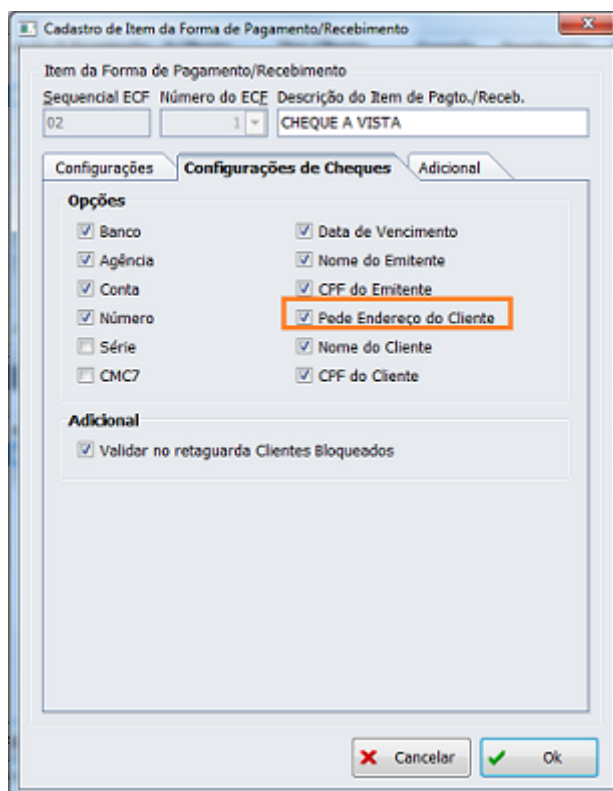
Cadastro de Item da Forma de Pagamento/Recebimento

Item da Forma de Pagamento/Recebimento

Sequencial ECF
02

Número do ECF
1

Descrição do Item de Pagto./Receb.
CHEQUE A VISTA

Configurações | Configurações de Cheques | Adicional

Opções

Banco
Agência
Conta
Número
Série
CMC7

Data de Vencimento
Nome do Emitente
CPF do Emitente
Pede Endereço do Cliente
Nome do Cliente
CPF do Cliente

Adicional

Validar no retaguarda Clientes Bloqueados

Cancelar
Ok